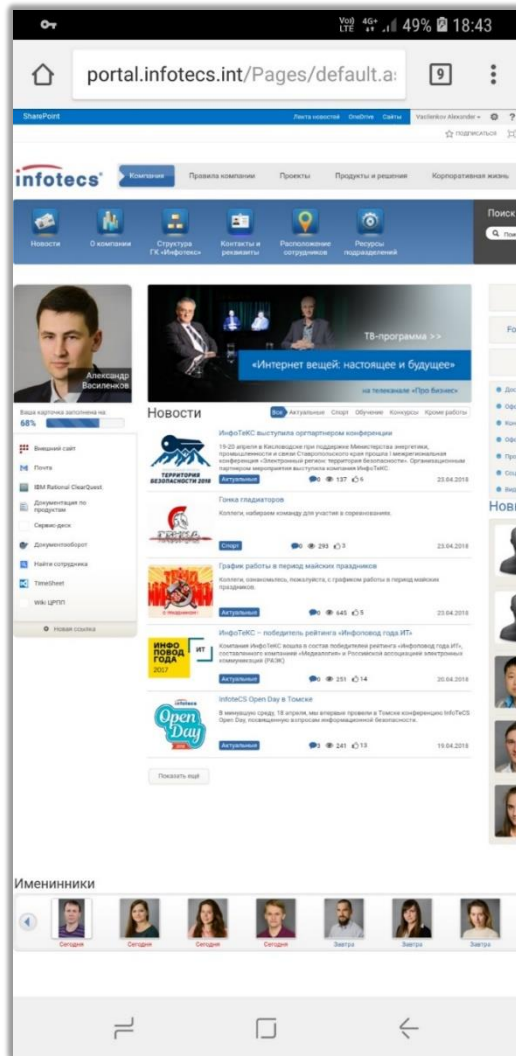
Vo) 4G+ LTE 49% 18:43

portal.infotecs.int/Pages/default.a

9

SharePoint

Лента новостей OneDrive Сайты Vasilenkov Alexander

подписаться

infotecs

Компания Правила компании Проекты Продукты и решения Корпоративная жизнь

Новости О компании Структура ГК «Инфотекс» Контакты и реквизиты Расположение сотрудников Ресурсы подразделений

Поиск

Александр Василенков

Ваша карточка заполнена на:
68%

Внешний сайт
Почта
IBM Rational ClearQuest
Документация по продуктам
Сервис-деск
Документооборот
Найти сотрудника
TimeSheet
Wiki ЦРПП

Новая ссылка

ТВ-программа >>

«Интернет вещей: настоящее и будущее»

на телеканале «Про Бизнес»

Новости

Все Актуальные Спорт Обучение Конкурсы Кухня работы

ИнфоТеКС выступила оргпартнером конференции

19-20 апреля в Кисловодске при поддержке Министерства энергетики, промышленности и связи Ставропольского края прошла I межрегиональная конференция «Электронный регион: территория безопасности». Организационным партнером мероприятия выступила компания ИнфоТеКС.

ТЕРРИТОРИЯ БЕЗОПАСНОСТИ 2018

Актуальные 0 137 6 23.04.2018

Гонка гладиаторов

Коллеги, набираем команду для участия в соревнованиях.

Спорт 0 293 3 23.04.2018

График работы в период майских праздников

Коллеги, ознакомьтесь, пожалуйста, с графиком работы в период майских праздников.

Актуальные 0 645 5 23.04.2018

ИнфоТеКС – победитель рейтинга «Инфоповод года ИТ»

Компания ИнфоТеКС вошла в состав победителей рейтинга «Инфоповод года ИТ», составленного компанией «Медиалогия» и Российской ассоциацией электронных коммуникаций (РАЭК)

ИНФО ПОВОД ГОДА 2017 ИТ

Актуальные 0 251 14 20.04.2018

InfoteCS Open Day в Томске

В минувшую среду, 18 апреля, мы впервые провели в Томске конференцию InfoTeCS Open Day, посвященную вопросам информационной безопасности.

Open Day

Актуальные 0 241 13 19.04.2018

Показать ещё

Нов

Именинники

Сегодня Сегодня Сегодня Сегодня Завтра Завтра Завтра